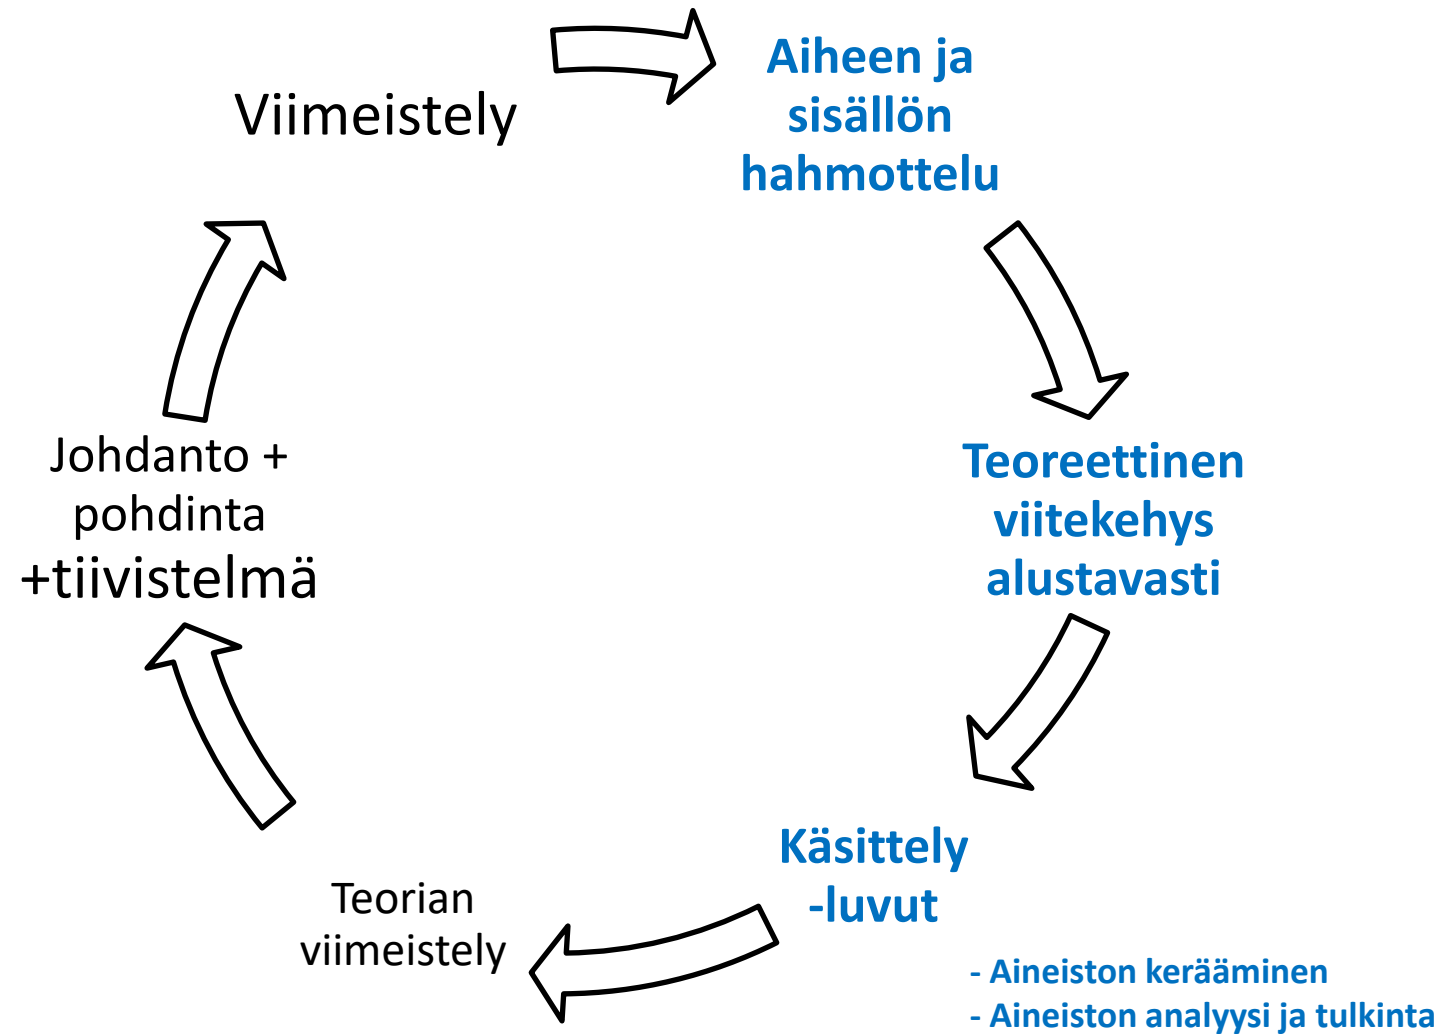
Viimeistely

Aiheen ja sisällön hahmottelu

Teoreettinen viitekehys alustavasti

Käsittely -luvut

- Aineiston kerääminen
- Aineiston analyysi ja tulkinta

Teorian viimeistely

Johdanto + pohdinta +tiivistelmä